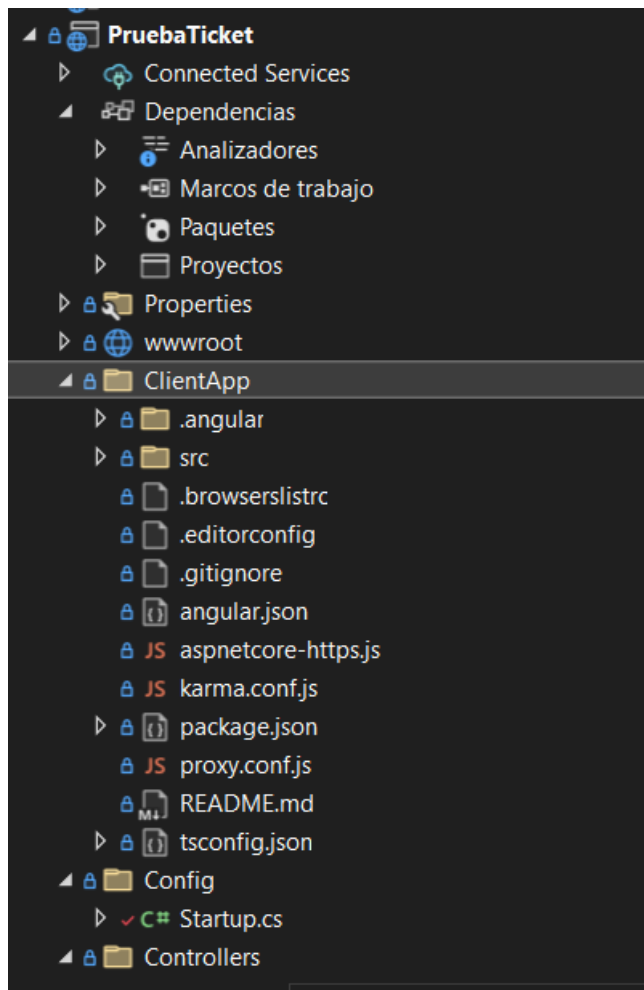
PruebaTicket
Connected Services
Dependencias
Analizadores
Marcos de trabajo
Paquetes
Proyectos
Properties
wwwroot
ClientApp
.angular
src
.browserslistrc
.editorconfig
.gitignore
angular.json
JS aspnetcore-https.js
JS karma.conf.js
package.json
JS proxy.conf.js
README.md
tsconfig.json
Config
C# Startup.cs
Controllers